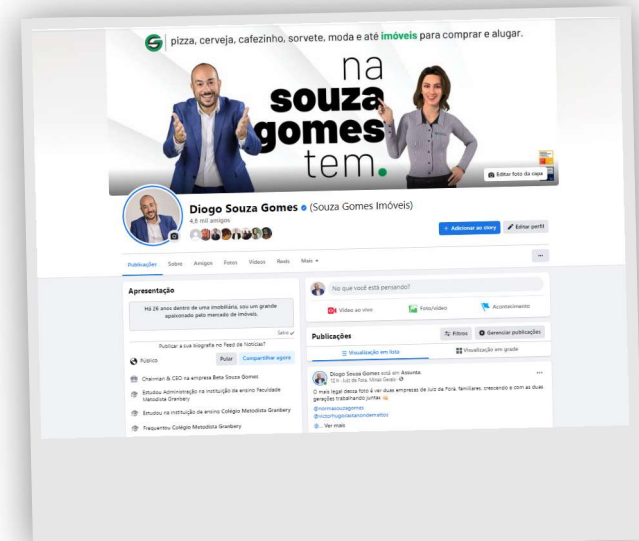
pizza, cerveja, cafezinho, sorvete, moda e até imóveis para comprar e alugar.

na souza gomes tem.

Editar foto da capa

Diogo Souza Gomes (Souza Gomes Imóveis)

4,8 mil amigos

+ Adicionar ao story

Editar perfil

Publicações Sobre Amigos Fotos Vídeos Reels Mais

Apresentação

Há 26 anos dentro de uma imobiliária, sou um grande apaixonado pelo mercado de imóveis.

Salvo

Publicar a sua biografia no Feed de Notícias?

Público

Pular

Compartilhar agora

Chairman & CEO na empresa Beta Souza Gomes

Estudou Administração na instituição de ensino Faculdade Metodista Granbery

Estudou na instituição de ensino Colégio Metodista Granbery

Frequentou Colégio Metodista Granbery

No que você está pensando?

Vídeo ao vivo

Foto/vídeo

Acontecimento

Publicações

Filtros

Gerenciar publicações

Visualização em lista

Visualização em grade

Diogo Souza Gomes está em Assunta.

12 h · Juiz de Fora, Minas Gerais

O mais legal dessa foto é ver duas empresas de Juiz de Fora, familiares, crescendo e com as duas gerações trabalhando juntas

@normasouzagomes
@victorhugobastiandematos

... Ver mais